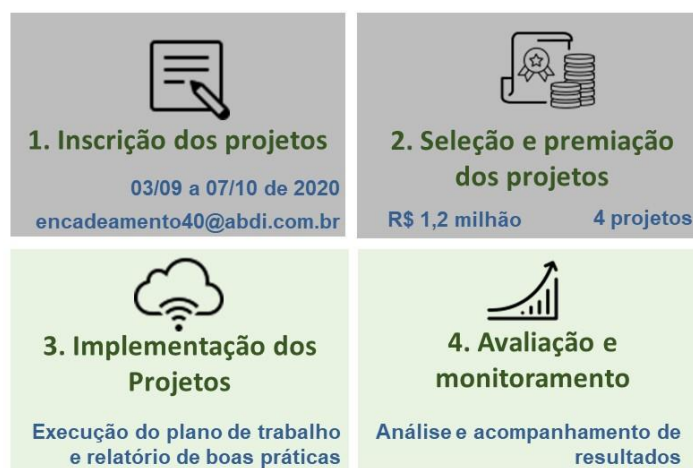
1. Inscrição dos projetos

03/09 a 07/10 de 2020

encadeamento40@abdi.com.br

2. Seleção e premiação dos projetos

R$ 1,2 milhão

4 projetos

3. Implementação dos Projetos

Execução do plano de trabalho e relatório de boas práticas

4. Avaliação e monitoramento

Análise e acompanhamento de resultados